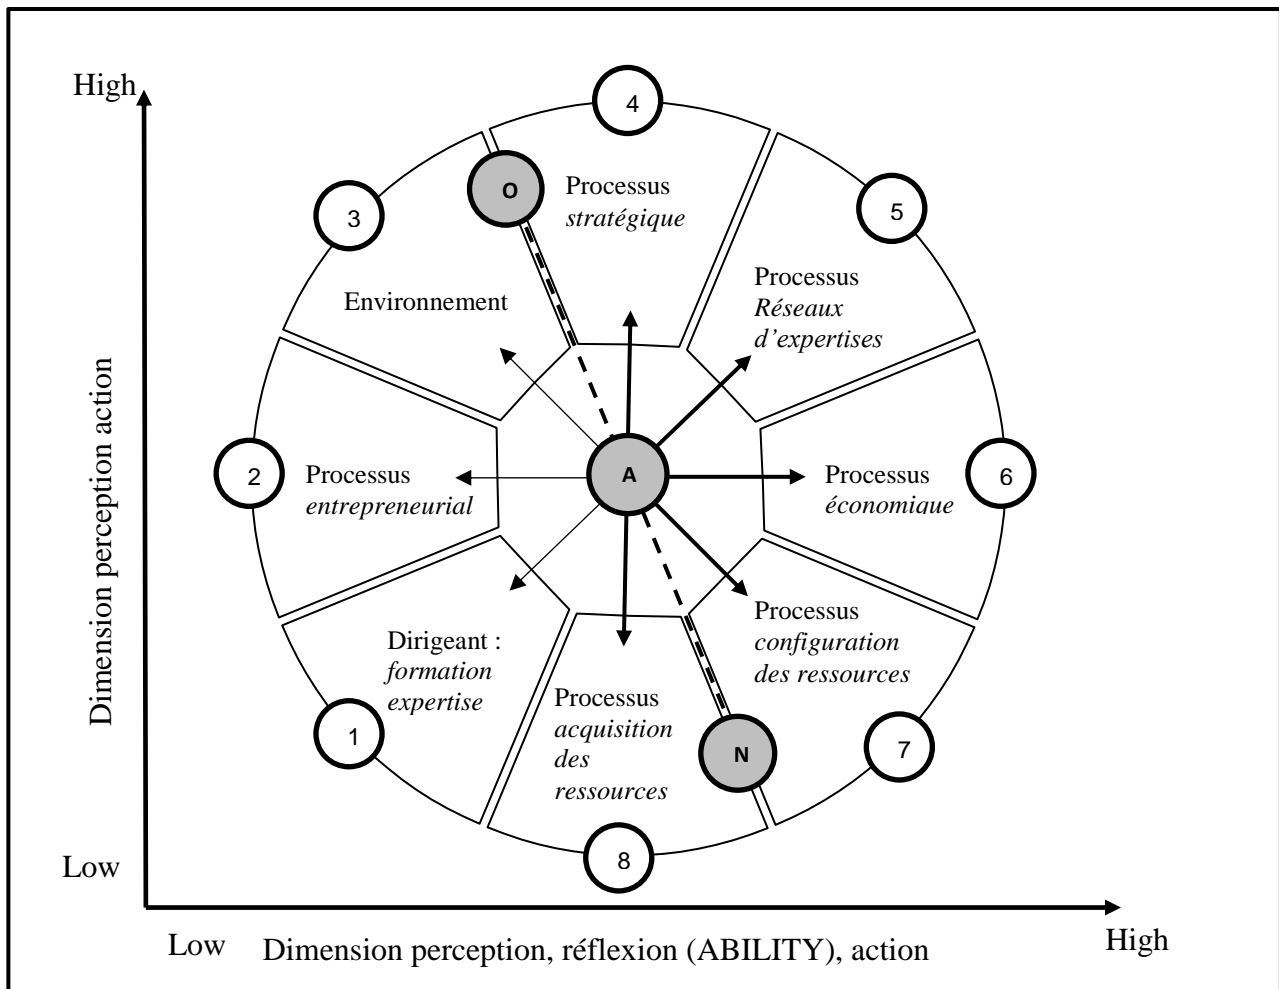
High

4

O

Processus *stratégique*

3

5

Processus *Réseaux d'expertises*

Environnement

Dimension perception action

2

Processus *entrepreneurial*

A

Processus *économiaue*

6

Processus *configuration des ressources*

Dirigeant : *formation expertise*

Processus *acquisition des ressources*

1

N

7

8

Low

Low

Dimension perception, réflexion (ABILITY), action

High